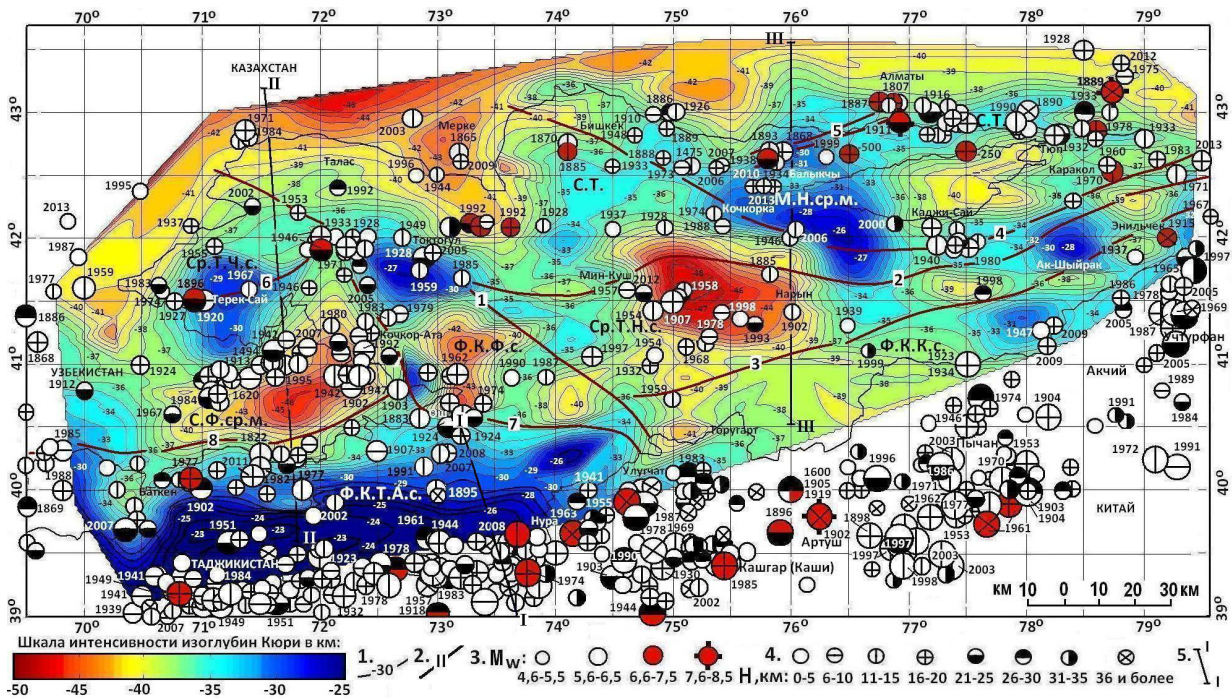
70° 71° 72° 73° 74° 75° 76° 77° 78° 79°

КАЗАХСТАН

43° 43°

42° 42°

41° 41°

40° 40°

39° 39°

II

III

Алматы

Мерке

Бишкек

Талас

С.Т.

С.Т.

М.Н.ср.м.

Балыкчы

Кочкорка

Каджи-Сай

Тюп

Каракол

Энильчек

Ак-Шыйрак

Токтогул

Ср.Т.Ч.с.

Терек-Сай

Мин-Куш

Нарын

Ср.Т.Н.с.

Кочкор-Ата

Ф.К.Ф.с.

Ф.К.К.с.

УЗБЕКИСТАН

Акчий

Учтурфан

С.Ф.ср.м.

Торугарт

Улучат

Пычан

Баткен

Ф.К.Т.А.с.

Нура

Артуш

КИТАЙ

ТАДЖИКИСТАН

Кашгар (Каши)

I

1 2 3 4 5 6 7 8

км 10 0 10 20 30 км

Шкала интенсивности изоглубин Кюри в км:

-50 -45 -40 -35 -30 -25

1. -30 2. II 3. $M_W$: 4,6-5,5 5,6-6,5 6,6-7,5 7,6-8,5 4. Н,км: 0-5 6-10 11-15 16-20 21-25 26-30 31-35 36 и более 5. I I